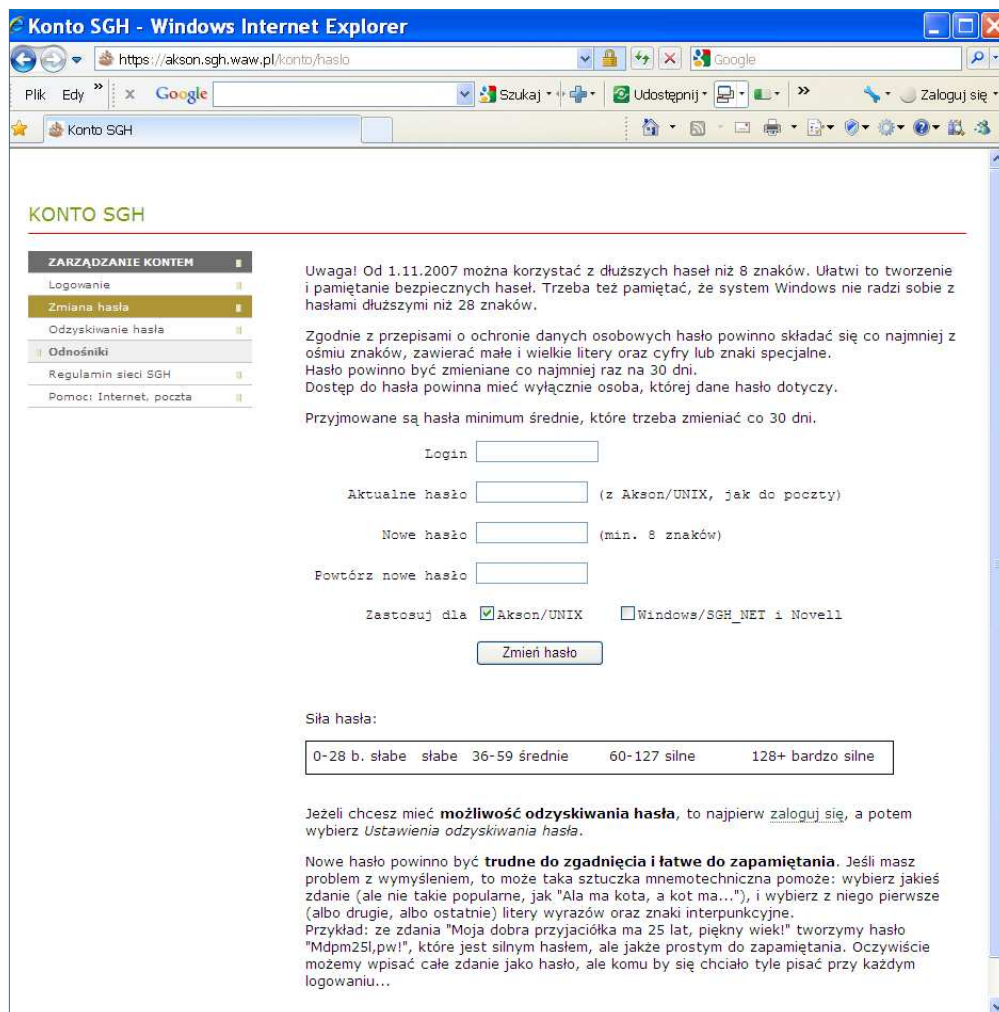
Konto SGH - Windows Internet Explorer

https://akson.sgh.waw.pl/konto/haslo

Google

Plik Edy » x Google Szukaj Udostępnij » Zaloguj się

Konto SGH

KONTO SGH

ZARZĄDZANIE KONTEM
Logowanie
Zmiana hasła
Odzyskiwanie hasła
Odnośniki
Regulamin sieci SGH
Pomoc: Internet, poczta

Uwaga! Od 1.11.2007 można korzystać z dłuższych haseł niż 8 znaków. Ułatwi to tworzenie i pamiętanie bezpiecznych haseł. Trzeba też pamiętać, że system Windows nie radzi sobie z hasłami dłuższymi niż 28 znaków.

Zgodnie z przepisami o ochronie danych osobowych hasło powinno składać się co najmniej z ośmiu znaków, zawierać małe i wielkie litery oraz cyfry lub znaki specjalne.
Hasło powinno być zmieniane co najmniej raz na 30 dni.
Dostęp do hasła powinna mieć wyłącznie osoba, której dane hasło dotyczy.

Przyjmowane są hasła minimum średnie, które trzeba zmieniać co 30 dni.

Login

Aktualne hasło (z Akson/UNIX, jak do poczty)

Nowe hasło (min. 8 znaków)

Powtórz nowe hasło

Zastosuj dla Akson/UNIX Windows/SGH_NET i Novell

Zmień hasło

Siła hasła:

0-28 b. słabe słabe 36-59 średnie 60-127 silne 128+ bardzo silne

Jeżeli chcesz mieć **możliwość odzyskiwania hasła**, to najpierw zaloguj się, a potem wybierz *Ustawienia odzyskiwania hasła*.

Nowe hasło powinno być **trudne do zgadnięcia i łatwe do zapamiętania**. Jeśli masz problem z wymyśleniem, to może taka sztuczka mnemotechniczna pomoże: wybierz jakieś zdanie (ale nie takie popularne, jak "Ala ma kota, a kot ma..."), i wybierz z niego pierwsze (albo drugie, albo ostatnie) litery wyrazów oraz znaki interpunkcyjne.
Przykład: ze zdania "Moja dobra przyjaciółka ma 25 lat, piękny wiek!" tworzymy hasło "Mdpm25l,pw!", które jest silnym hasłem, ale jakże prostym do zapamiętania. Oczywiście możemy wpisać całe zdanie jako hasło, ale komu by się chciało tyle pisać przy każdym logowaniu...